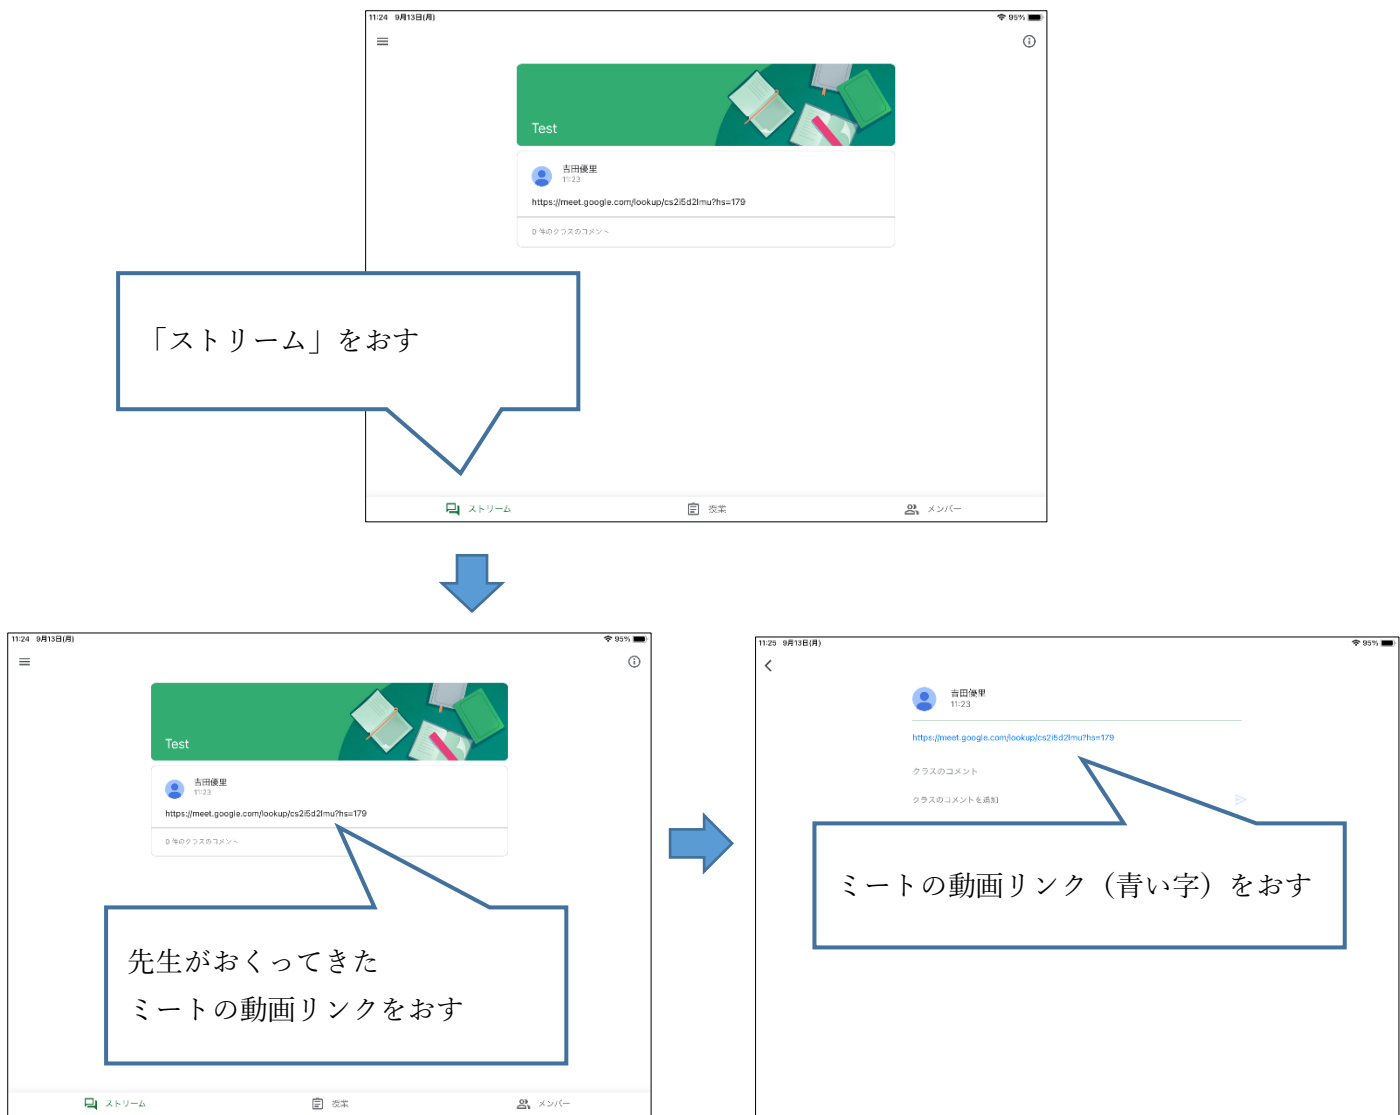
11:24 9月13日(月)

95%

Test

吉田優里
11:23

https://meet.google.com/lookup/cs2i5d2lmu?hs=179

0 件のクラスのコメント

「ストリーム」をおす

ストリーム

授業

メンバー

11:24 9月13日(月)

95%

Test

吉田優里
11:23

https://meet.google.com/lookup/cs2i5d2lmu?hs=179

0 件のクラスのコメント

先生がおくってきた
ミートの動画リンクをおす

ストリーム

授業

メンバー

11:25 9月13日(月)

95%

吉田優里
11:23

https://meet.google.com/lookup/cs2i5d2lmu?hs=179

クラスのコメント

クラスのコメントを追加

ミートの動画リンク（青い字）をおす